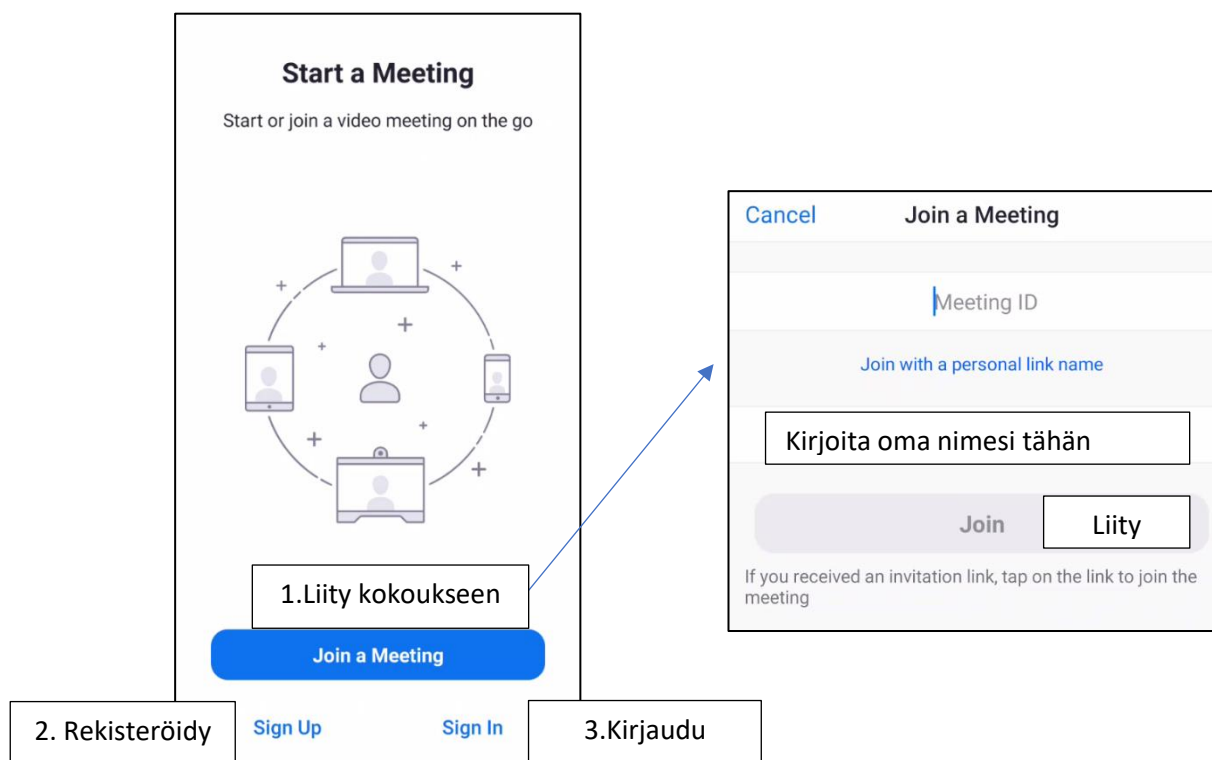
Start a Meeting

Start or join a video meeting on the go

1.Liity kokoukseen

Join a Meeting

2. Rekisteröidy

Sign Up

Sign In

3.Kirjaudu

Cancel

Join a Meeting

Meeting ID

Join with a personal link name

Kirjoita oma nimesi tähän

Join

Liity

If you received an invitation link, tap on the link to join the meeting